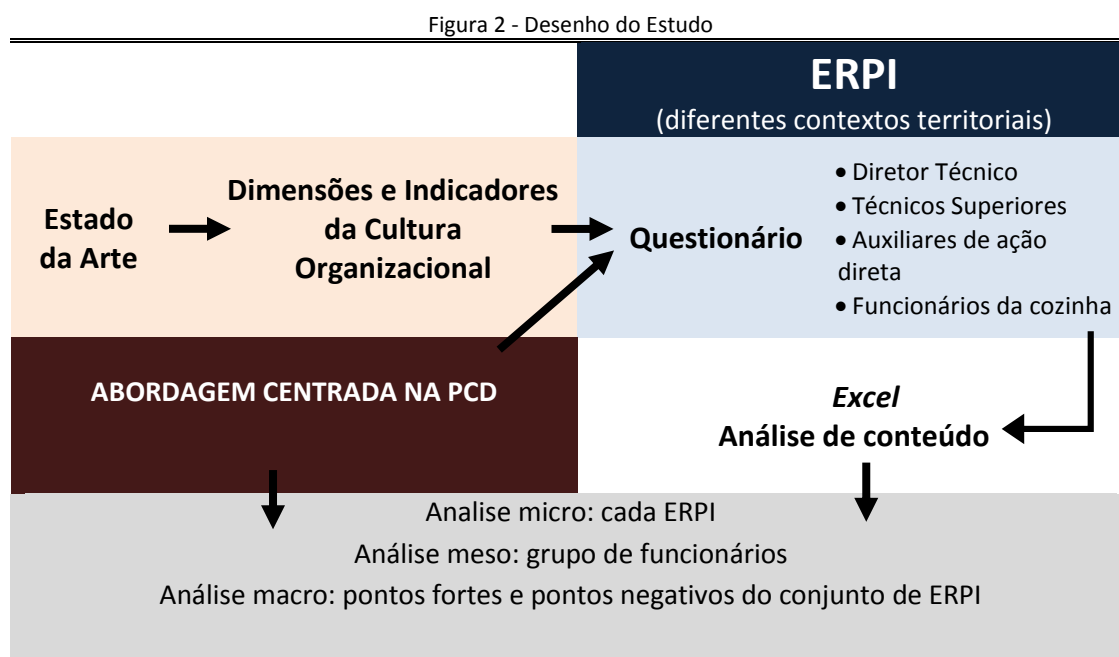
Figura 2 - Desenho do Estudo

ERPI
(diferentes contextos territoriais)

Estado da Arte

Dimensões e Indicadores da Cultura Organizacional

Questionário

• Diretor Técnico
• Técnicos Superiores
• Auxiliares de ação direta
• Funcionários da cozinha

ABORDAGEM CENTRADA NA PCD

*Excel*
Análise de conteúdo

Analise micro: cada ERPI
Análise meso: grupo de funcionários
Análise macro: pontos fortes e pontos negativos do conjunto de ERPI